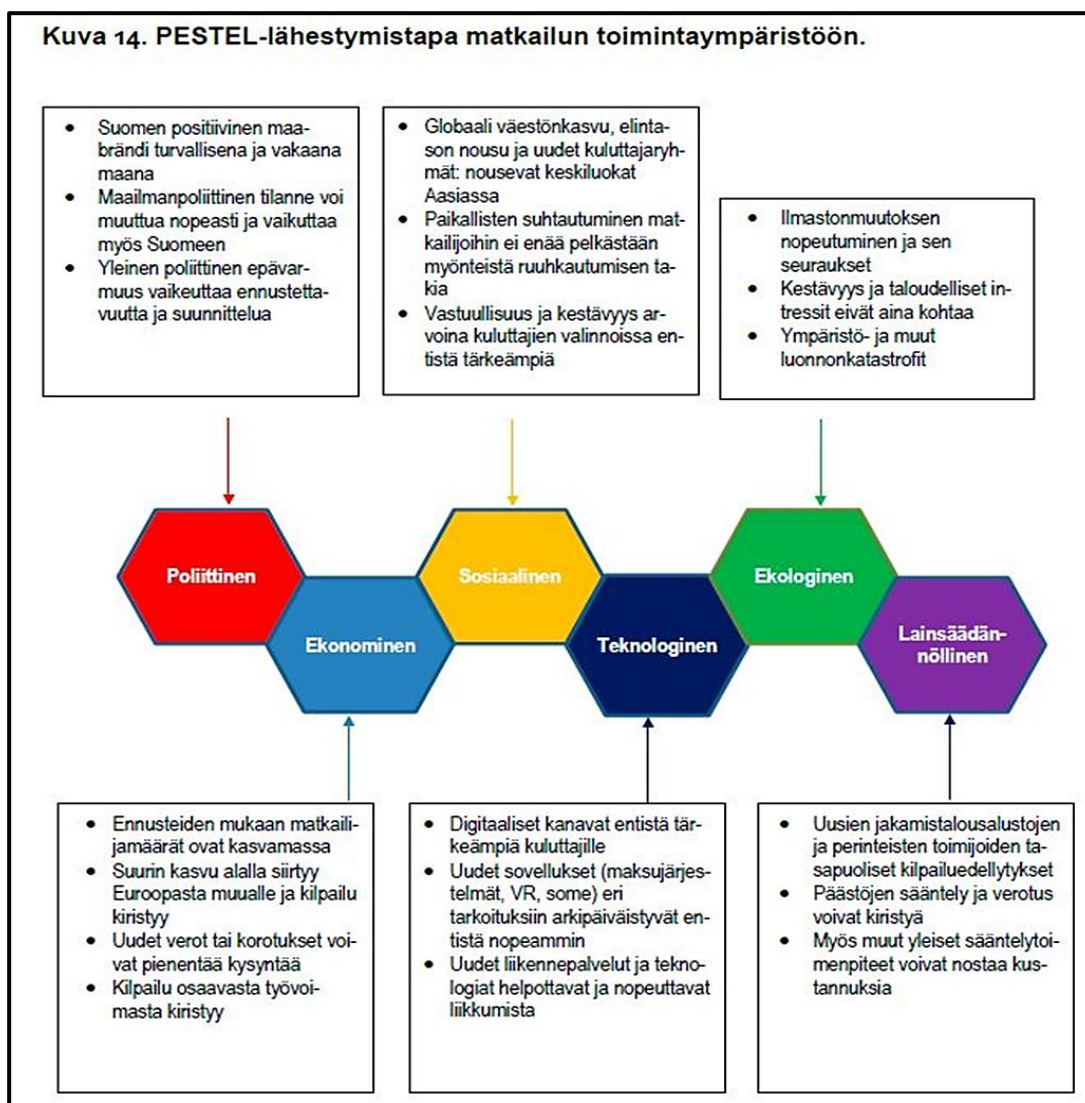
Kuva 14. PESTEL-lähestymistapa matkailun toimintaympäristöön.

- Suomen positiivinen maabrändi turvallisena ja vakaana maana
- Maailmanpoliittinen tilanne voi muuttua nopeasti ja vaikuttaa myös Suomeen
- Yleinen poliittinen epävarmuus vaikeuttaa ennustettavuutta ja suunnittelua

- Globaali väestönkasvu, elintason nousu ja uudet kuluttajaryhmät: nousevat keskiluokat Aasiassa
- Paikallisten suhtautuminen matkailijoihin ei enää pelkästään myönteistä ruuhkautumisen takia
- Vastuullisuus ja kestävyys arvoina kuluttajien valinnoissa entistä tärkeämpiä

- Ilmastonmuutoksen nopeutuminen ja sen seuraukset
- Kestävyys ja taloudelliset intressit eivät aina kohtaa
- Ympäristö- ja muut luonnonkatastrofit

Poliittinen

Ekonominen

Sosiaalinen

Teknologinen

Ekologinen

Lainsäädännöllinen

- Ennusteiden mukaan matkailijamäärät ovat kasvamassa
- Suurin kasvu alalla siirtyy Euroopasta muualle ja kilpailu kiristyy
- Uudet verot tai korotukset voivat pienentää kysyntää
- Kilpailu osaavasta työvoimasta kiristyy

- Digitaaliset kanavat entistä tärkeämpiä kuluttajille
- Uudet sovellukset (maksujärjestelmät, VR, some) eri tarkoituksiin arkipäiväistyvät entistä nopeammin
- Uudet liikennepalvelut ja teknologiat helpottavat ja nopeuttavat liikkumista

- Uusien jakamistalousalustojen ja perinteisten toimijoiden tasapuoliset kilpailuedellytykset
- Päästöjen sääntely ja verotus voivat kiristyä
- Myös muut yleiset sääntelytoimenpiteet voivat nostaa kustannuksia